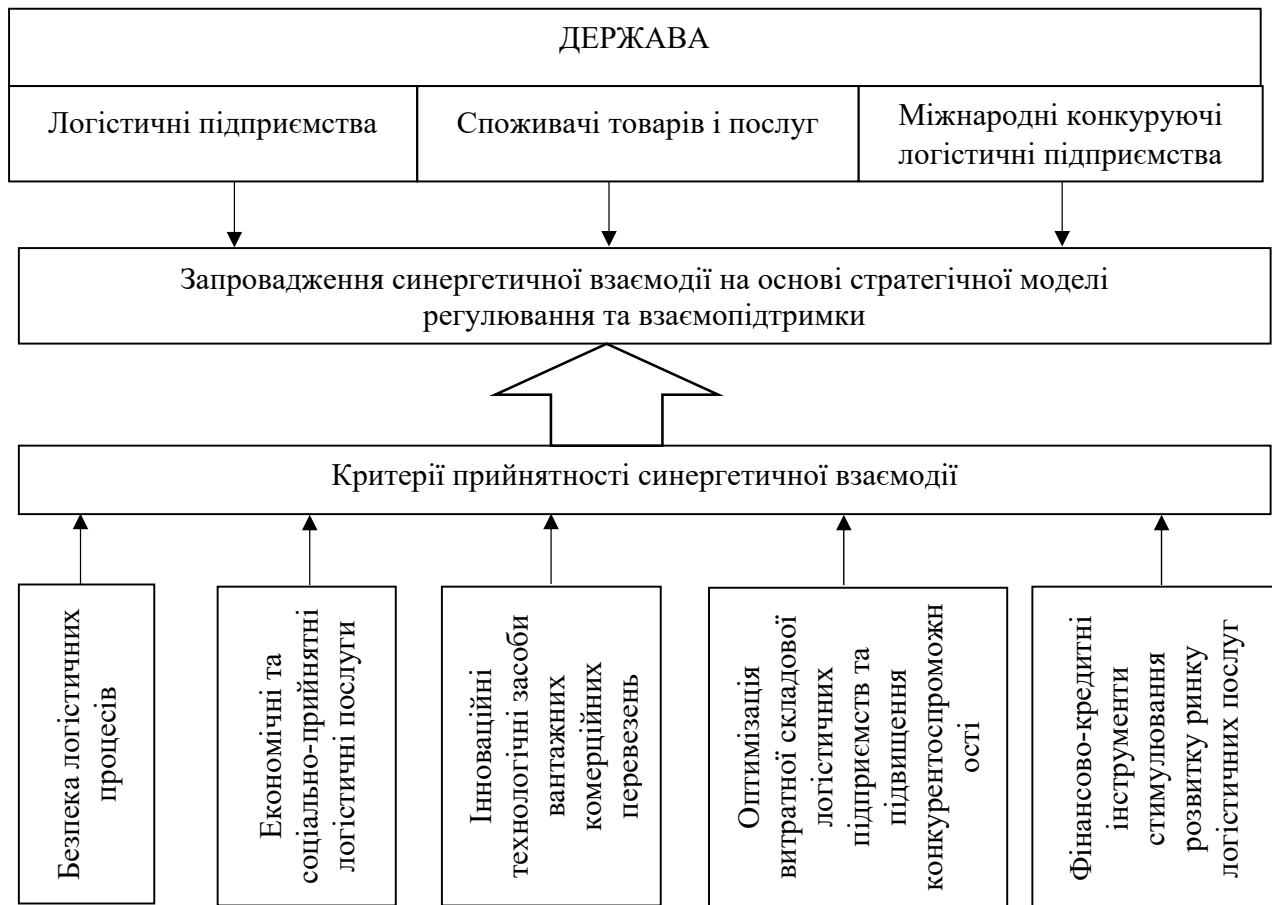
ДЕРЖАВА

Логістичні підприємства

Споживачі товарів і послуг

Міжнародні конкуруючі логістичні підприємства

Запровадження синергетичної взаємодії на основі стратегічної моделі регулювання та взаємопідтримки

Критерії прийнятності синергетичної взаємодії

Безпека логістичних процесів

Економічні та соціально-прийнятні логістичні послуги

Інноваційні технологічні засоби вантажних комерційних перевезень

Оптимізація витратної складової логістичних підприємств та підвищення конкурентоспроможн ості

Фінансово-кредитні інструменти стимулювання розвитку ринку логістичних послуг